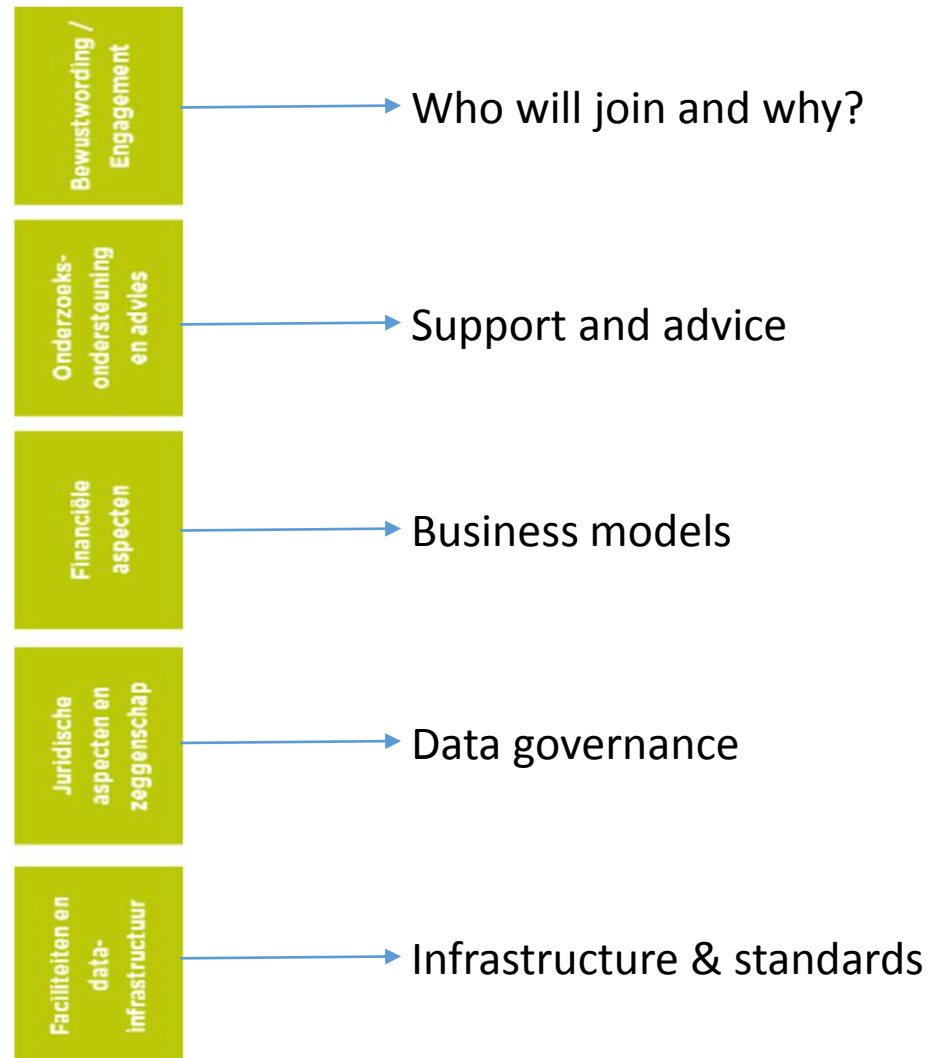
Bewustwording / Engagement

Who will join and why?

Onderzoeks-ondersteuning en advies

Support and advice

Financiële aspecten

Business models

Juridische aspecten en zeggenschap

Data governance

Faciliteiten en data-infrastructuur

Infrastructure & standards